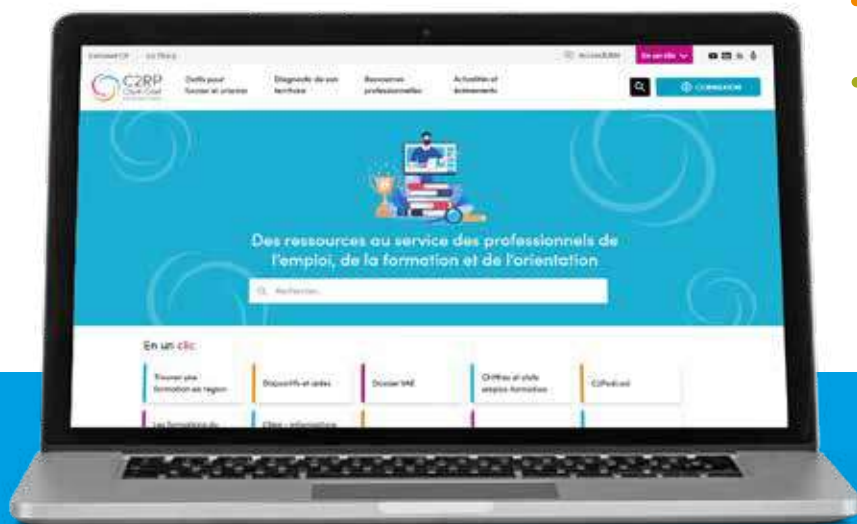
C2RP

Outils pour former et orienter

Diagnostic de son territoire

Ressources professionnelles

Actualités et événements

CONNEXION

Des ressources au service des professionnels de l'emploi, de la formation et de l'orientation

Rechercher...

En un clic

Trouver une formation en région

Dispositifs et aides

Dossier VAE

Chiffres et états emploi formation

C2Podcast

Les formations du

Fiches - informations